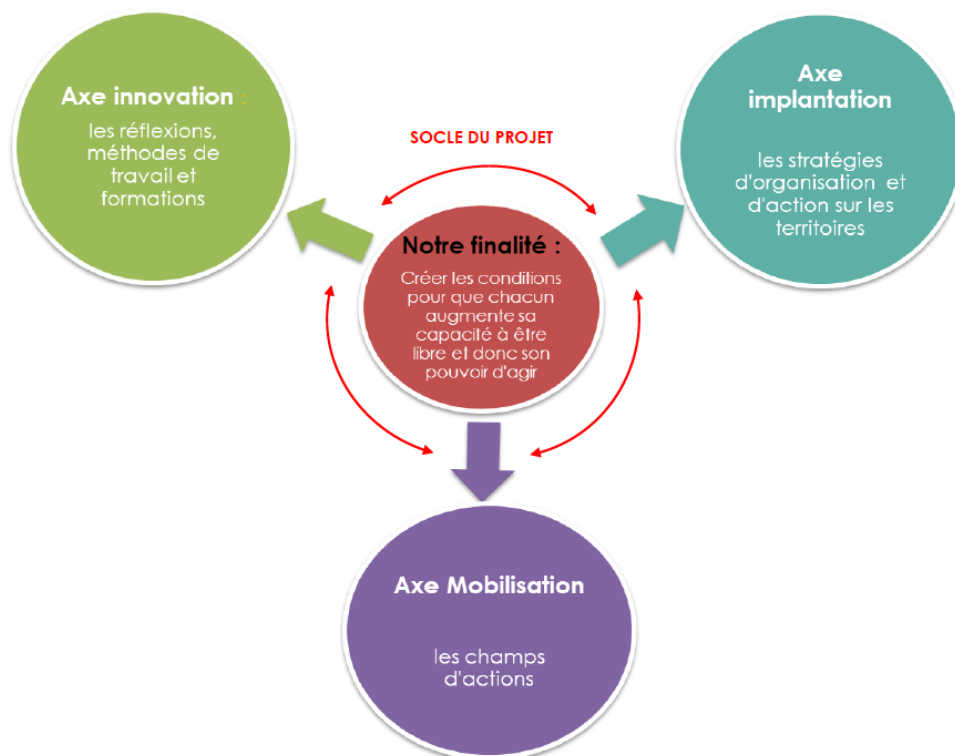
Axe innovation :

les réflexions, méthodes de travail et formations

SOCLE DU PROJET

Axe implantation

les stratégies d'organisation et d'action sur les territoires

Notre finalité :

Créer les conditions pour que chacun augmente sa capacité à être libre et donc son pouvoir d'agir

Axe Mobilisation

les champs d'actions